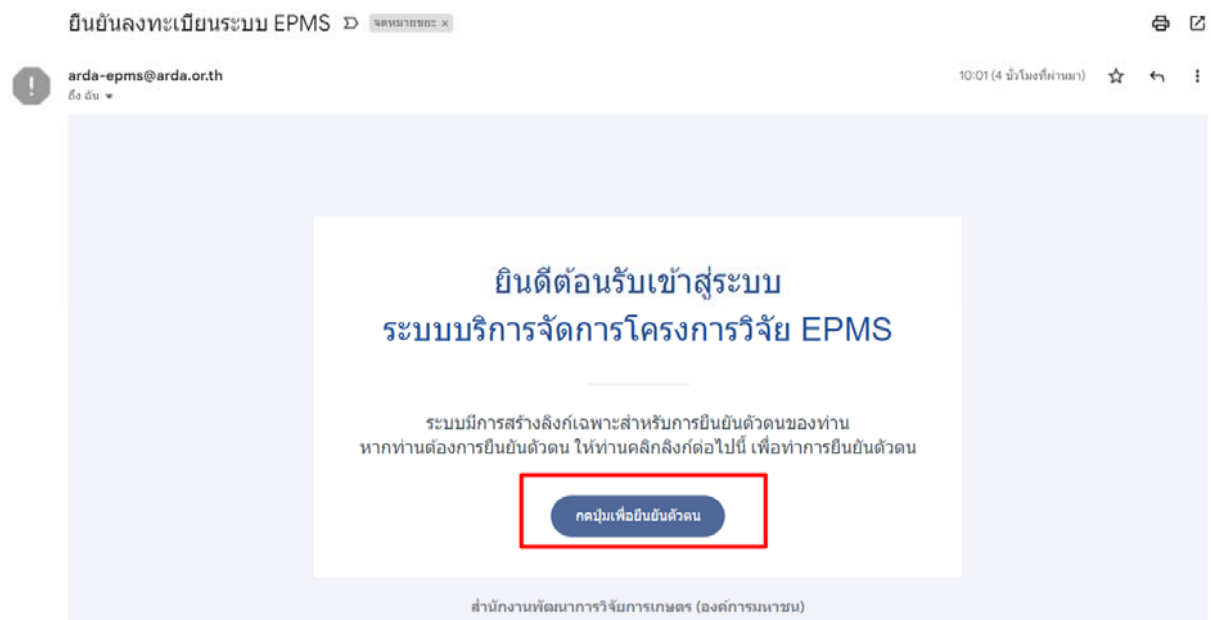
ยืนยันลงทะเบียนระบบ EPMS จดหมายขยะ ×

arda-epms@arda.or.th
ถึง ฉัน

10:01 (4 ชั่วโมงที่ผ่านมา)

ยินดีต้อนรับเข้าสู่ระบบ
ระบบบริการจัดการโครงการวิจัย EPMS

ระบบมีการสร้างลิงก์เฉพาะสำหรับการยืนยันตัวตนของท่าน
หากท่านต้องการยืนยันตัวตน ให้ท่านคลิกลิงก์ต่อไปนี้ เพื่อทำการยืนยันตัวตน

กดปุ่มเพื่อยืนยันตัวตน

สำนักงานพัฒนาการวิจัยการเกษตร (องค์การมหาชน)